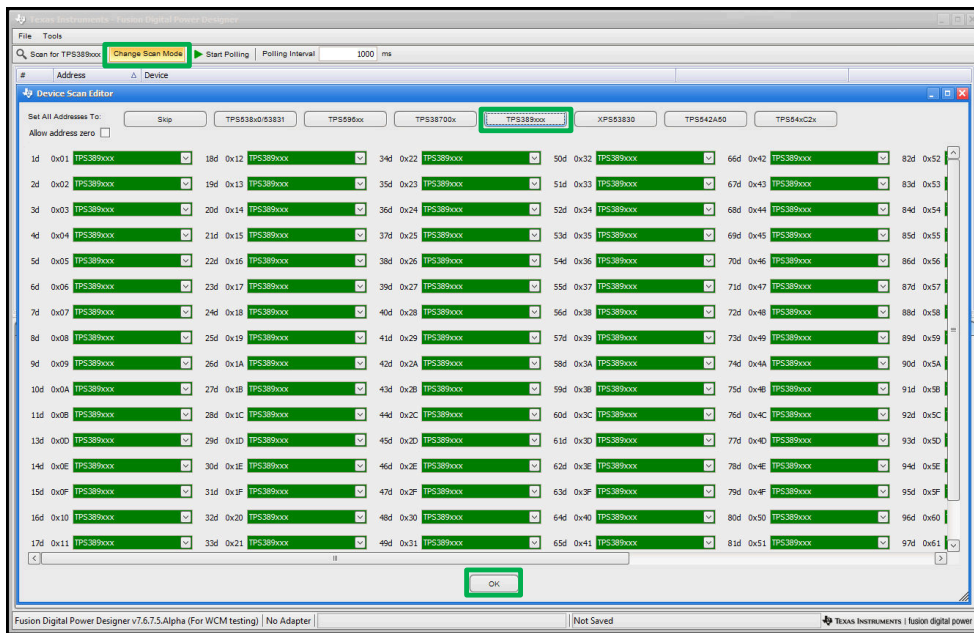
Texas Instruments - Fusion Digital Power Designer

File Tools

Scan for TPS389xxx | Change Scan Mode | Start Polling | Polling Interval 1000 ms

# Address Device

Device Scan Editor

Set All Addresses To:
Allow address zero

Skip | TPS538x0/53831 | TPS596xx | TPS38700x | TPS389xxx | XPS53830 | TPS542A50 | TPS54xC2x

1d 0x01 TPS389xxx
2d 0x02 TPS389xxx
3d 0x03 TPS389xxx
4d 0x04 TPS389xxx
5d 0x05 TPS389xxx
6d 0x06 TPS389xxx
7d 0x07 TPS389xxx
8d 0x08 TPS389xxx
9d 0x09 TPS389xxx
10d 0x0A TPS389xxx
11d 0x0B TPS389xxx
13d 0x0D TPS389xxx
14d 0x0E TPS389xxx
15d 0x0F TPS389xxx
16d 0x10 TPS389xxx
17d 0x11 TPS389xxx

18d 0x12 TPS389xxx
19d 0x13 TPS389xxx
20d 0x14 TPS389xxx
21d 0x15 TPS389xxx
22d 0x16 TPS389xxx
23d 0x17 TPS389xxx
24d 0x18 TPS389xxx
25d 0x19 TPS389xxx
26d 0x1A TPS389xxx
27d 0x1B TPS389xxx
28d 0x1C TPS389xxx
29d 0x1D TPS389xxx
30d 0x1E TPS389xxx
31d 0x1F TPS389xxx
32d 0x20 TPS389xxx
33d 0x21 TPS389xxx

34d 0x22 TPS389xxx
35d 0x23 TPS389xxx
36d 0x24 TPS389xxx
37d 0x25 TPS389xxx
38d 0x26 TPS389xxx
39d 0x27 TPS389xxx
40d 0x28 TPS389xxx
41d 0x29 TPS389xxx
42d 0x2A TPS389xxx
43d 0x2B TPS389xxx
44d 0x2C TPS389xxx
45d 0x2D TPS389xxx
46d 0x2E TPS389xxx
47d 0x2F TPS389xxx
48d 0x30 TPS389xxx
49d 0x31 TPS389xxx

50d 0x32 TPS389xxx
51d 0x33 TPS389xxx
52d 0x34 TPS389xxx
53d 0x35 TPS389xxx
54d 0x36 TPS389xxx
55d 0x37 TPS389xxx
56d 0x38 TPS389xxx
57d 0x39 TPS389xxx
58d 0x3A TPS389xxx
59d 0x3B TPS389xxx
60d 0x3C TPS389xxx
61d 0x3D TPS389xxx
62d 0x3E TPS389xxx
63d 0x3F TPS389xxx
64d 0x40 TPS389xxx
65d 0x41 TPS389xxx

66d 0x42 TPS389xxx
67d 0x43 TPS389xxx
68d 0x44 TPS389xxx
69d 0x45 TPS389xxx
70d 0x46 TPS389xxx
71d 0x47 TPS389xxx
72d 0x48 TPS389xxx
73d 0x49 TPS389xxx
74d 0x4A TPS389xxx
75d 0x4B TPS389xxx
76d 0x4C TPS389xxx
77d 0x4D TPS389xxx
78d 0x4E TPS389xxx
79d 0x4F TPS389xxx
80d 0x50 TPS389xxx
81d 0x51 TPS389xxx

82d 0x52
83d 0x53
84d 0x54
85d 0x55
86d 0x56
87d 0x57
88d 0x58
89d 0x59
90d 0x5A
91d 0x5B
92d 0x5C
93d 0x5D
94d 0x5E
95d 0x5F
96d 0x60
97d 0x61

OK

Fusion Digital Power Designer v7.6.7.5.Alpha (For WCM testing) | No Adapter | Not Saved | Texas Instruments | fusion digital power